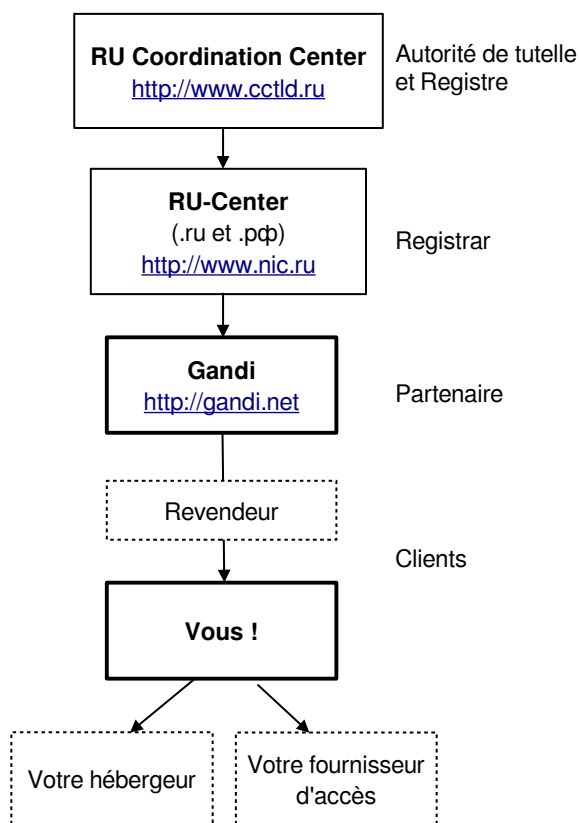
RU Coordination Center
http://www.cctld.ru

Autorité de tutelle et Registre

RU-Center
(.ru et .рф)
http://www.nic.ru

Registrar

Gandi
http://gandi.net

Partenaire

Revendeur

Clients

Vous !

Votre hébergeur

Votre fournisseur d'accès